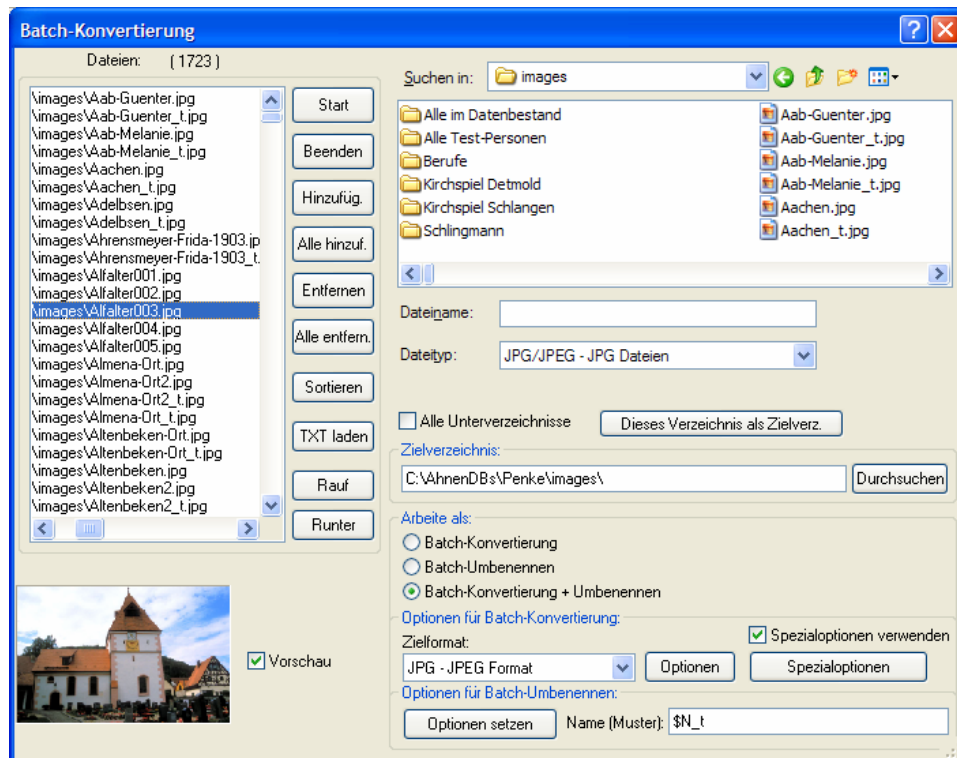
Batch-Konvertierung

Dateien: ( 1723 )

\images\Aab-Guenter.jpg
\images\Aab-Guenter_t.jpg
\images\Aab-Melanie.jpg
\images\Aab-Melanie_t.jpg
\images\Aachen.jpg
\images\Aachen_t.jpg
\images\Adelbsen.jpg
\images\Adelbsen_t.jpg
\images\Ahrensmeyer-Frida-1903.jp
\images\Ahrensmeyer-Frida-1903_t.
\images\Alfalter001.jpg
\images\Alfalter002.jpg
\images\Alfalter003.jpg
\images\Alfalter004.jpg
\images\Alfalter005.jpg
\images\Almena-Ort.jpg
\images\Almena-Ort2.jpg
\images\Almena-Ort2_t.jpg
\images\Almena-Ort_t.jpg
\images\Altenbeken-Ort.jpg
\images\Altenbeken-Ort_t.jpg
\images\Altenbeken.jpg
\images\Altenbeken2.jpg
\images\Altenbeken2_t.jpg

Start
Beenden
Hinzufüg.
Alle hinzuf.
Entfernen
Alle entfern.
Sortieren
TXT laden
Rauf
Runter

Vorschau

Suchen in: images

Alle im Datenbestand
Alle Test-Personen
Berufe
Kirchspiel Detmold
Kirchspiel Schlangen
Schlingmann
Aab-Guenter.jpg
Aab-Guenter_t.jpg
Aab-Melanie.jpg
Aab-Melanie_t.jpg
Aachen.jpg
Aachen_t.jpg

Dateiname:
Dateityp: JPG/JPEG - JPG Dateien

Alle Unterverzeichnisse
Dieses Verzeichnis als Zielverz.

Zielverzeichnis:
C:\AhnenDBs\Penke\images\
Durchsuchen

Arbeite als:
Batch-Konvertierung
Batch-Umbenennen
Batch-Konvertierung + Umbenennen

Optionen für Batch-Konvertierung:
Zielformat:
Spezialoptionen verwenden
JPG - JPEG Format
Optionen
Spezialoptionen

Optionen für Batch-Umbenennen:
Optionen setzen
Name (Muster): $N_t